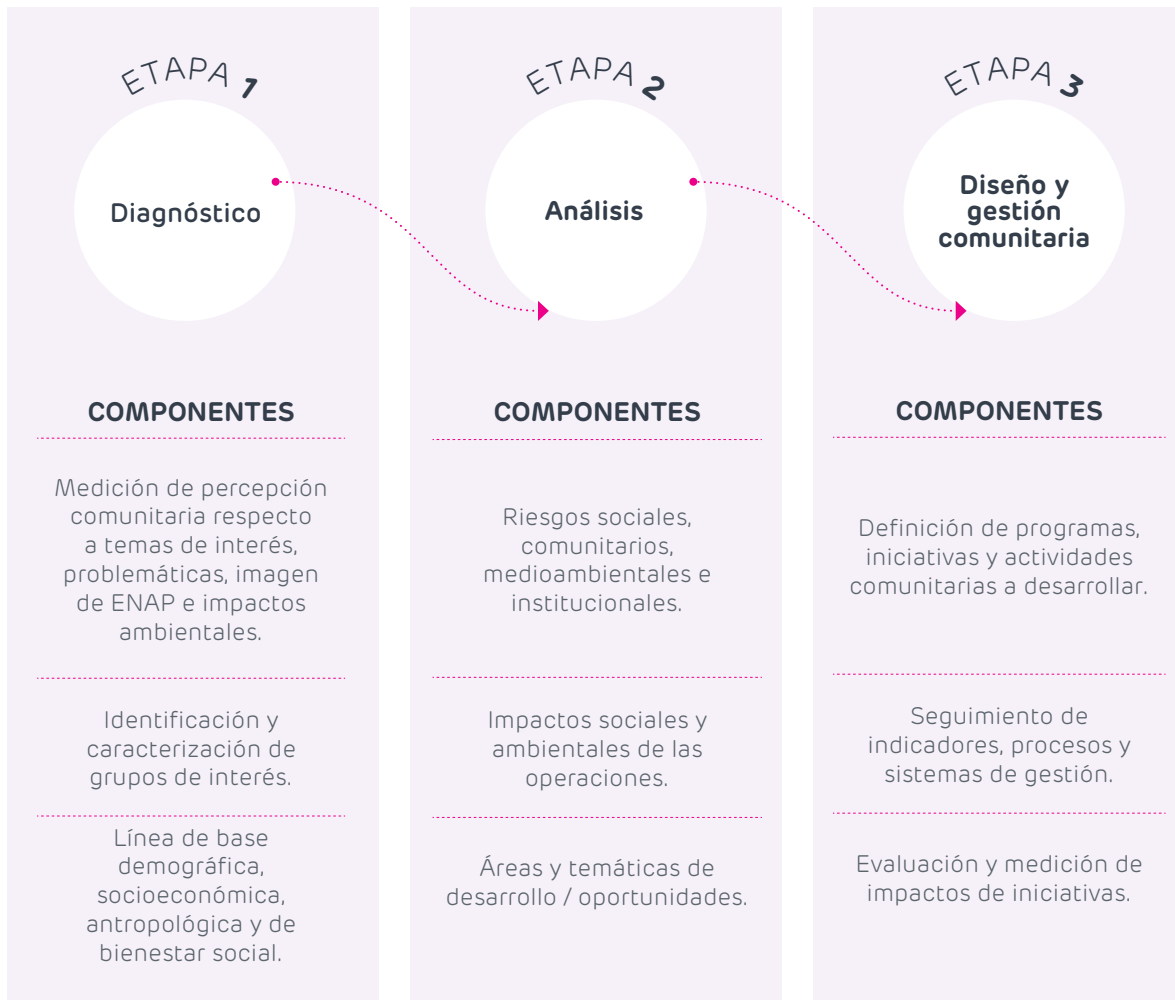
ETAPA 1

Diagnóstico

COMPONENTES

Medición de percepción comunitaria respecto a temas de interés, problemáticas, imagen de ENAP e impactos ambientales.

Identificación y caracterización de grupos de interés.

Línea de base demográfica, socioeconómica, antropológica y de bienestar social.

ETAPA 2

Análisis

COMPONENTES

Riesgos sociales, comunitarios, medioambientales e institucionales.

Impactos sociales y ambientales de las operaciones.

Áreas y temáticas de desarrollo / oportunidades.

ETAPA 3

Diseño y gestión comunitaria

COMPONENTES

Definición de programas, iniciativas y actividades comunitarias a desarrollar.

Seguimiento de indicadores, procesos y sistemas de gestión.

Evaluación y medición de impactos de iniciativas.